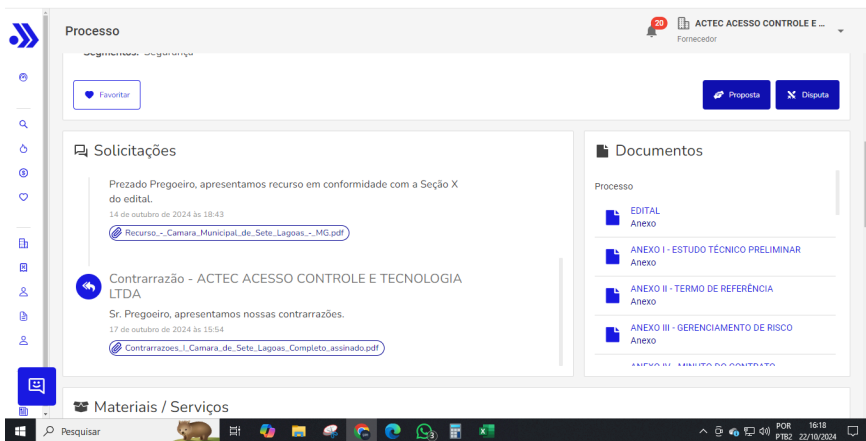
Processo

20

ACTEC ACESSO CONTROLE E ...
Fornecedor

Segmentos: Segurança

Favoritar

Proposta

Disputa

Solicitações

Prezado Pregoeiro, apresentamos recurso em conformidade com a Seção X do edital.
14 de outubro de 2024 às 18:43
Recurso_-_Camara_Municipal_de_Sete_Lagoas_-_MG.pdf

Contrarrazão - ACTEC ACESSO CONTROLE E TECNOLOGIA LTDA
Sr. Pregoeiro, apresentamos nossas contrarrazões.
17 de outubro de 2024 às 15:54
Contrarrazoes_I_Camara_de_Sete_Lagoas_Completo_assinado.pdf

Documentos

Processo

EDITAL
Anexo

ANEXO I - ESTUDO TÉCNICO PRELIMINAR
Anexo

ANEXO II - TERMO DE REFERÊNCIA
Anexo

ANEXO III - GERENCIAMENTO DE RISCO
Anexo

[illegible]

Materiais / Serviços

Pesquisar

POR
PTB2
16:18
22/10/2024